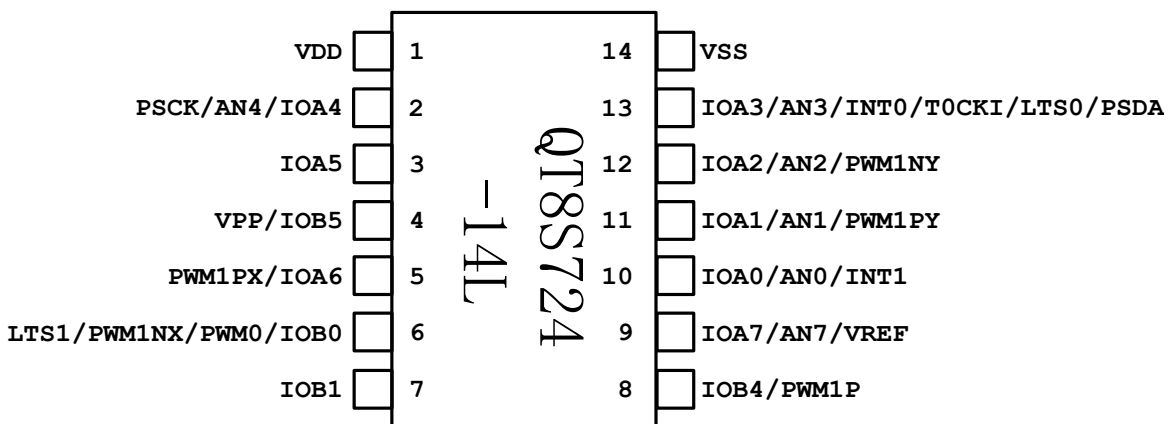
VDD 1
PSCK/AN4/IOA4 2
IOA5 3
VPP/IOB5 4
PWM1PX/IOA6 5
LTS1/PWM1NX/PWM0/IOB0 6
IOB1 7

QT8S724
-14L

14 VSS
13 IOA3/AN3/INT0/T0CKI/LTS0/PSDA
12 IOA2/AN2/PWM1NY
11 IOA1/AN1/PWM1PY
10 IOA0/AN0/INT1
9 IOA7/AN7/VREF
8 IOB4/PWM1P